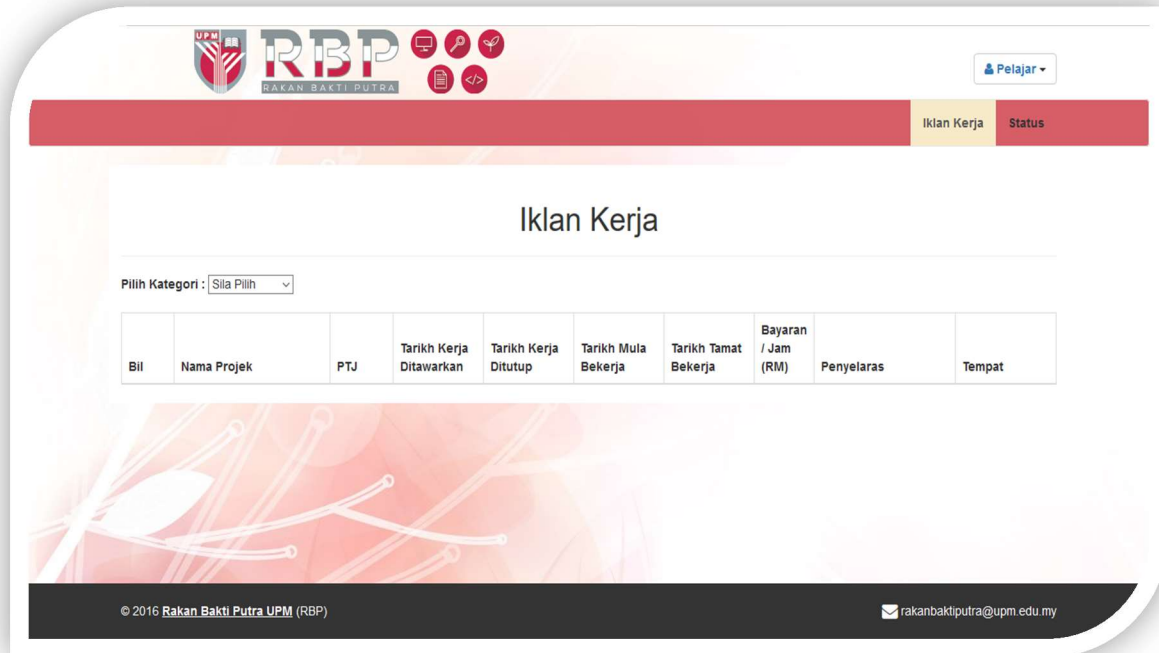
UPM
RBP
RAKAN BAKTI PUTRA

Pelajar

Iklan Kerja Status

Iklan Kerja

Pilih Kategori : Sila Pilih

| Bil | Nama Projek | PTJ | Tarikh Kerja Ditawarkan | Tarikh Kerja Ditutup | Tarikh Mula Bekerja | Tarikh Tamat Bekerja | Bayaran / Jam (RM) | Penyelaras | Tempat |
|---|---|---|---|---|---|---|---|---|---|

© 2016 Rakan Bakti Putra UPM (RBP)

rakanbaktiputra@upm.edu.my